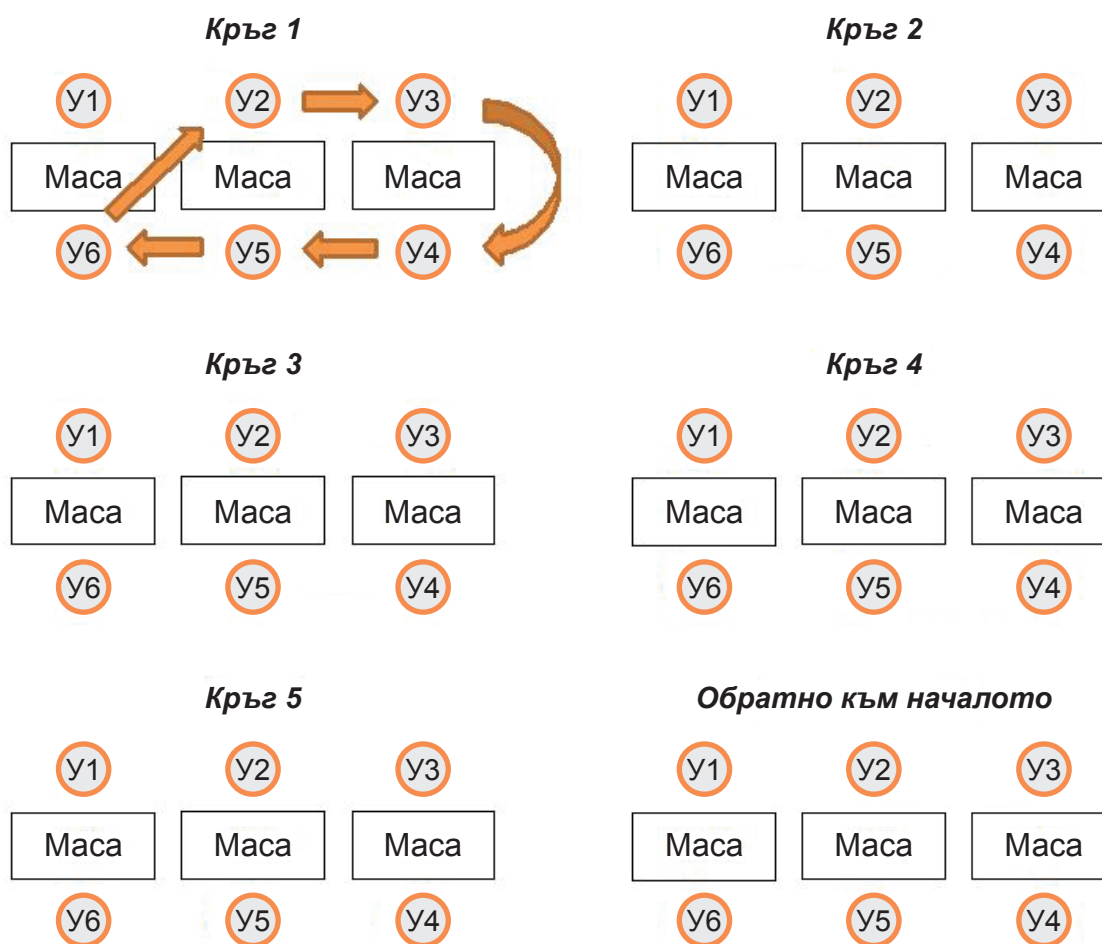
*Кръг 1*

У1 У2 У3

Маса Маса Маса

У6 У5 У4

*Кръг 2*

У1 У2 У3

Маса Маса Маса

У6 У5 У4

*Кръг 3*

У1 У2 У3

Маса Маса Маса

У6 У5 У4

*Кръг 4*

У1 У2 У3

Маса Маса Маса

У6 У5 У4

*Кръг 5*

У1 У2 У3

Маса Маса Маса

У6 У5 У4

*Обратно към началото*

У1 У2 У3

Маса Маса Маса

У6 У5 У4